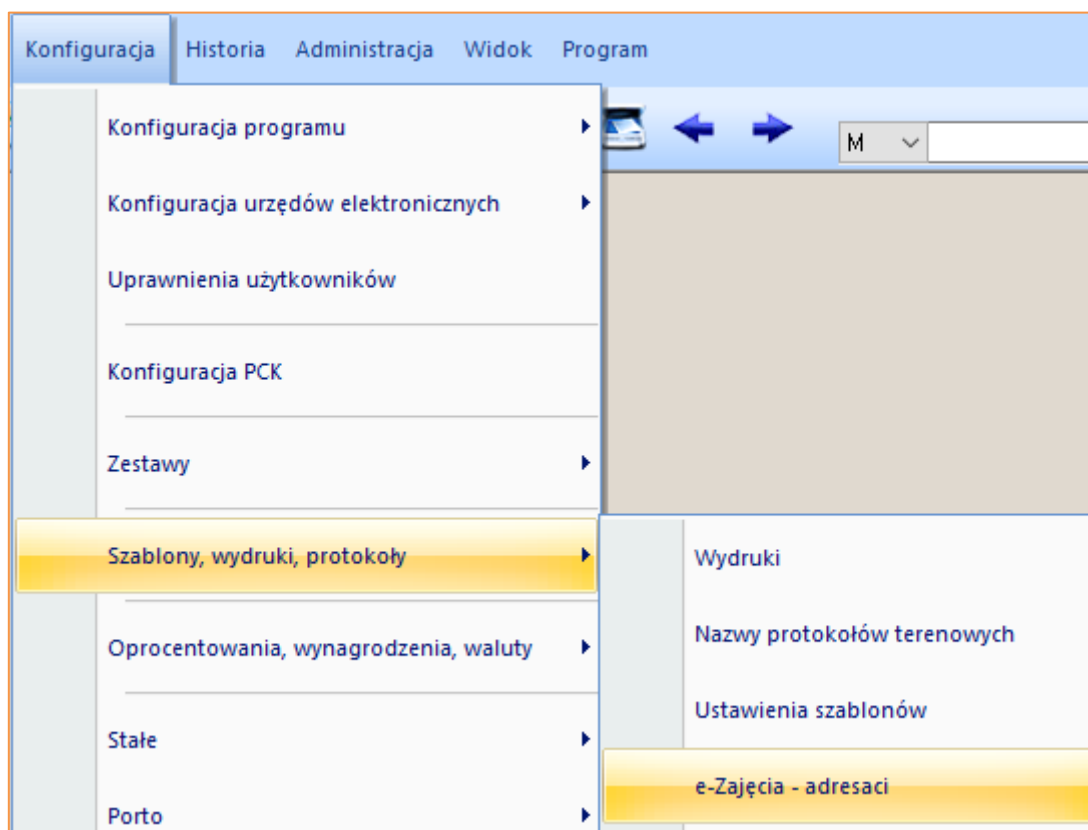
Konfiguracja Historia Administracja Widok Program

M

Konfiguracja programu

Konfiguracja urzędów elektronicznych

Uprawnienia użytkowników

Konfiguracja PCK

Zestawy

Szablony, wydruki, protokoły

Oprocentowania, wynagrodzenia, waluty

Stałe

Porto

Wydruki

Nazwy protokołów terenowych

Ustawienia szablonów

e-Zajęcia - adresaci